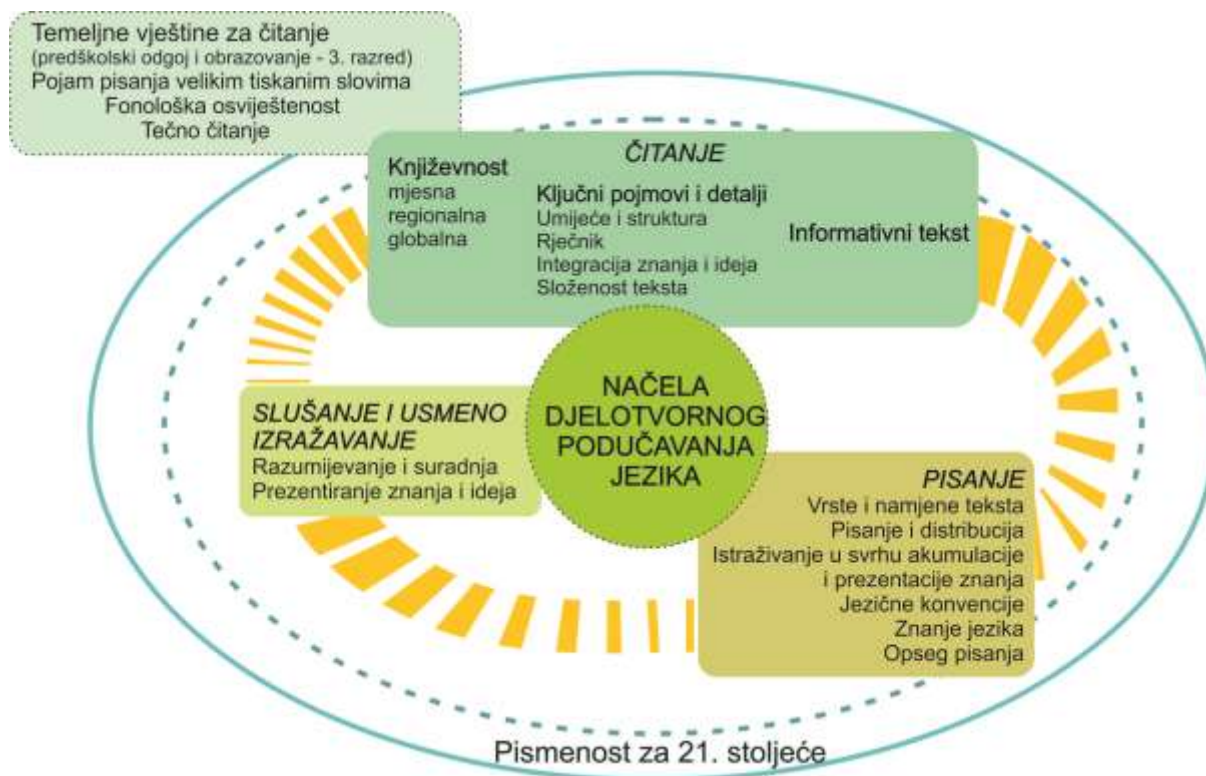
Temeljne vještine za čitanje
(predškolski odgoj i obrazovanje - 3. razred)
Pojam pisanja velikim tiskanim slovima
Fonološka osviještenost
Tečno čitanje

ČITANJE

Književnost
mjesna
regionalna
globalna

Ključni pojmovi i detalji
Umijeće i struktura
Rječnik
Integracija znanja i ideja
Složenost teksta

Informativni tekst

NAČELA DJELOTVORNOG PODUČAVANJA JEZIKA

SLUŠANJE I USMENO IZRAŽAVANJE
Razumijevanje i suradnja
Prezentiranje znanja i ideja

PISANJE
Vrste i namjene teksta
Pisanje i distribucija
Istraživanje u svrhu akumulacije i prezentacije znanja
Jezične konvencije
Znanje jezika
Opseg pisanja

Pismenost za 21. stoljeće